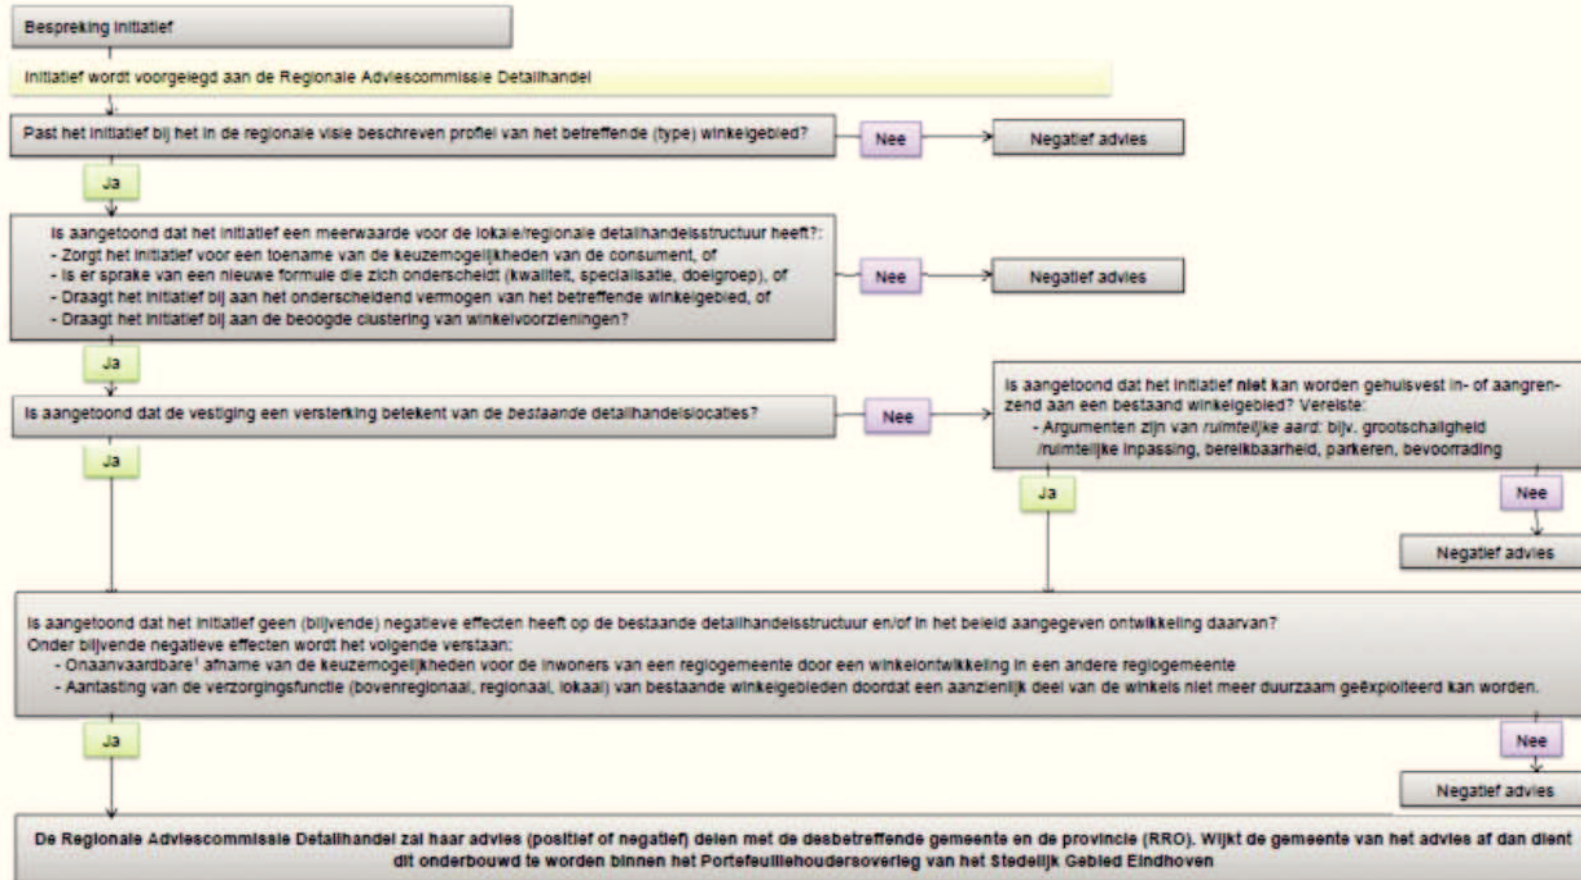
Bespreking initiatief

Initiatief wordt voorgelegd aan de Regionale Adviescommissie Detailhandel

Past het initiatief bij het in de regionale visie beschreven profiel van het betreffende (type) winkelgebied?

Nee

Negatief advies

Ja

Is aangetoond dat het initiatief een meerwaarde voor de lokale/regionale detailhandelsstructuur heeft?:
- Zorgt het initiatief voor een toename van de keuzemogelijkheden van de consument, of
- Is er sprake van een nieuwe formule die zich onderscheidt (kwaliteit, specialisatie, doelgroep), of
- Draagt het initiatief bij aan het onderscheidend vermogen van het betreffende winkelgebied, of
- Draagt het initiatief bij aan de beoogde clustering van winkelvoorzieningen?

Nee

Negatief advies

Ja

Is aangetoond dat de vestiging een versterking betekent van de *bestaande* detailhandelslocaties?

Nee

Is aangetoond dat het initiatief **niet** kan worden gehuisvest in- of aangrenzend aan een bestaand winkelgebied? Vereiste:
- Argumenten zijn van *ruimtelijke aard*: bijv. grootschaligheid /ruimtelijke inpassing, bereikbaarheid, parkeren, bevoorrading

Ja

Ja

Nee

Negatief advies

Is aangetoond dat het initiatief geen (blijvende) negatieve effecten heeft op de bestaande detailhandelsstructuur en/of in het beleid aangegeven ontwikkeling daarvan?
Onder blijvende negatieve effecten wordt het volgende verstaan:
- Onaanvaardbare¹ afname van de keuzemogelijkheden voor de inwoners van een regiogemeente door een winkelontwikkeling in een andere regiogemeente
- Aantasting van de verzorgingsfunctie (bovenregionaal, regionaal, lokaal) van bestaande winkelgebieden doordat een aanzienlijk deel van de winkels niet meer duurzaam geëxploiteerd kan worden.

Ja

Nee

Negatief advies

De Regionale Adviescommissie Detailhandel zal haar advies (positief of negatief) delen met de desbetreffende gemeente en de provincie (RRO). Wijkt de gemeente van het advies af dan dient dit onderbouwd te worden binnen het Portefeuillehoudersoverleg van het Stedelijk Gebied Eindhoven